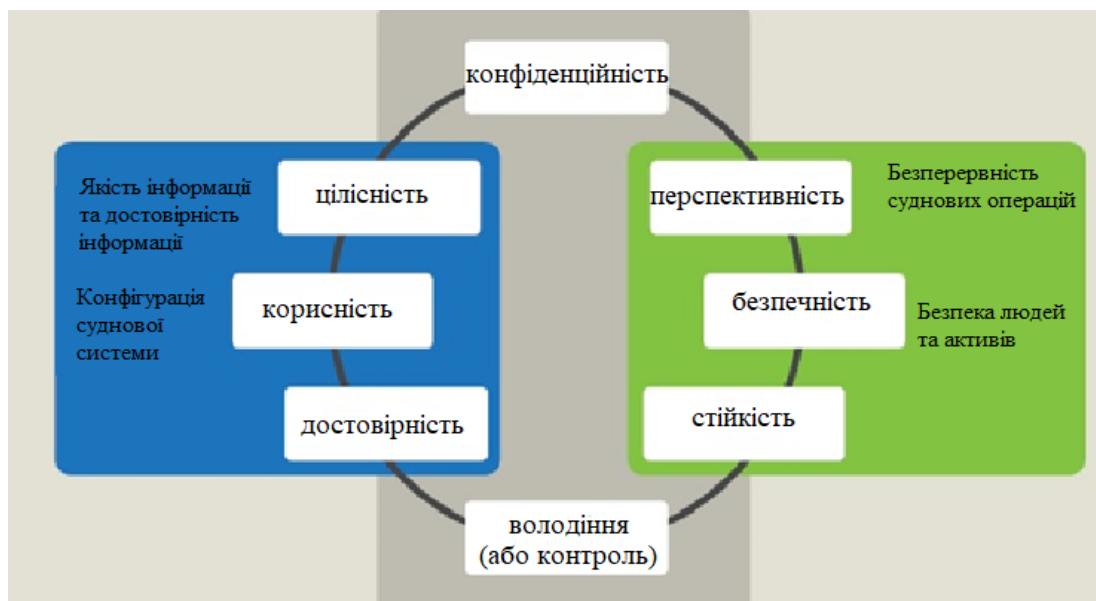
конфіденційність

Якість інформаці та достовірність інформаці

цілісність

Конфігурація судново системи

корисність

достовірність

перспективність

Безперервність суднових операцій

безпечність

Безпека людей та активів

стійкість

володіння (або контроль)